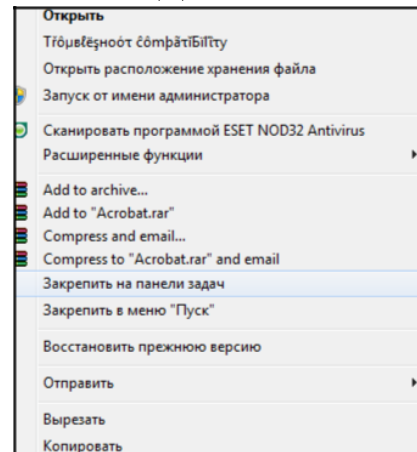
Открыть
Tŕőµвŀę̂şhooť ĉômpåťíßíľíťy
Открыть расположение хранения файла
Запуск от имени администратора
Сканировать программой ESET NOD32 Antivirus
Расширенные функции
Add to archive...
Add to "Acrobat.rar"
Compress and email...
Compress to "Acrobat.rar" and email
Закрепить на панели задач
Закрепить в меню "Пуск"
Восстановить прежнюю версию
Отправить
Вырезать
Копировать